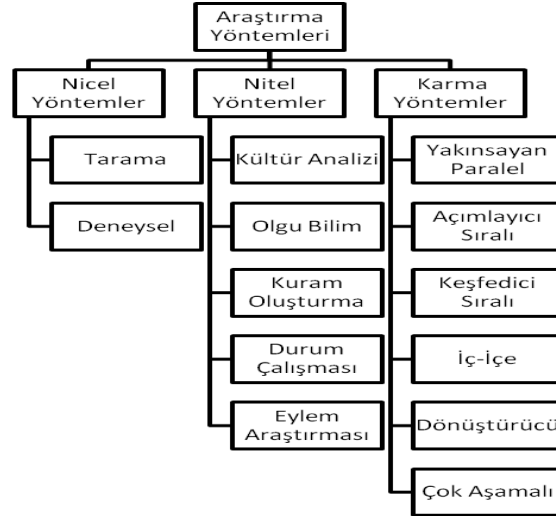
Araştırma Yöntemleri

Nicel Yöntemler

Tarama

Deneysel

Nitel Yöntemler

Kültür Analizi

Olgu Bilim

Kuram Oluşturma

Durum Çalışması

Eylem Araştırması

Karma Yöntemler

Yakınsayan Paralel

Açımlayıcı Sıralı

Keşfedici Sıralı

İç-İçe

Dönüştürücü

Çok Aşamalı